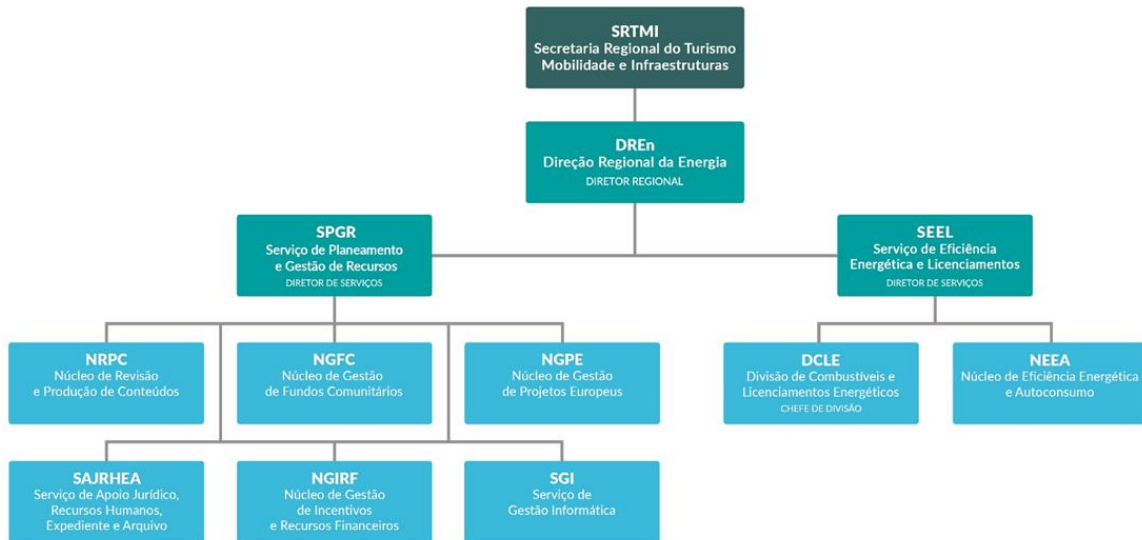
SRTMI
Secretaria Regional do Turismo Mobilidade e Infraestruturas

DREn
Direção Regional da Energia
DIRETOR REGIONAL

SPGR
Serviço de Planeamento e Gestão de Recursos
DIRETOR DE SERVIÇOS

SEEL
Serviço de Eficiência Energética e Licenciamentos
DIRETOR DE SERVIÇOS

NRPC
Núcleo de Revisão e Produção de Conteúdos

NGFC
Núcleo de Gestão de Fundos Comunitários

NGPE
Núcleo de Gestão de Projetos Europeus

DCLE
Divisão de Combustíveis e Licenciamentos Energéticos
CHEFE DE DIVISÃO

NEEA
Núcleo de Eficiência Energética e Autoconsumo

SAJRHEA
Serviço de Apoio Jurídico, Recursos Humanos, Expediente e Arquivo

NGIRF
Núcleo de Gestão de Incentivos e Recursos Financeiros

SGI
Serviço de Gestão Informática